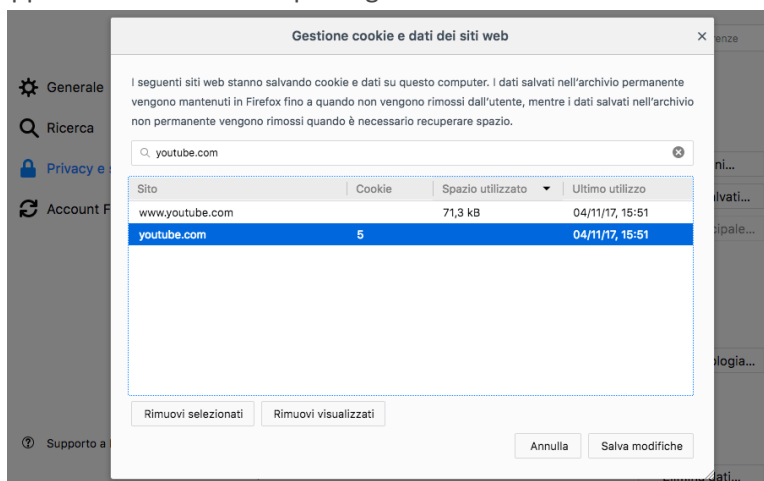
Gestione cookie e dati dei siti web

I seguenti siti web stanno salvando cookie e dati su questo computer. I dati salvati nell'archivio permanente vengono mantenuti in Firefox fino a quando non vengono rimossi dall'utente, mentre i dati salvati nell'archivio non permanente vengono rimossi quando è necessario recuperare spazio.

youtube.com

| Sito | Cookie | Spazio utilizzato | Ultimo utilizzo |
|---|---|---|---|
| www.youtube.com | | 71,3 kB | 04/11/17, 15:51 |
| youtube.com | 5 | | 04/11/17, 15:51 |

Rimuovi selezionati
Rimuovi visualizzati

Annulla
Salva modifiche

Generale
Ricerca
Privacy e
Account F
Supporto a
renze
ni...
lvati...
cipale...
ologia...
dati...